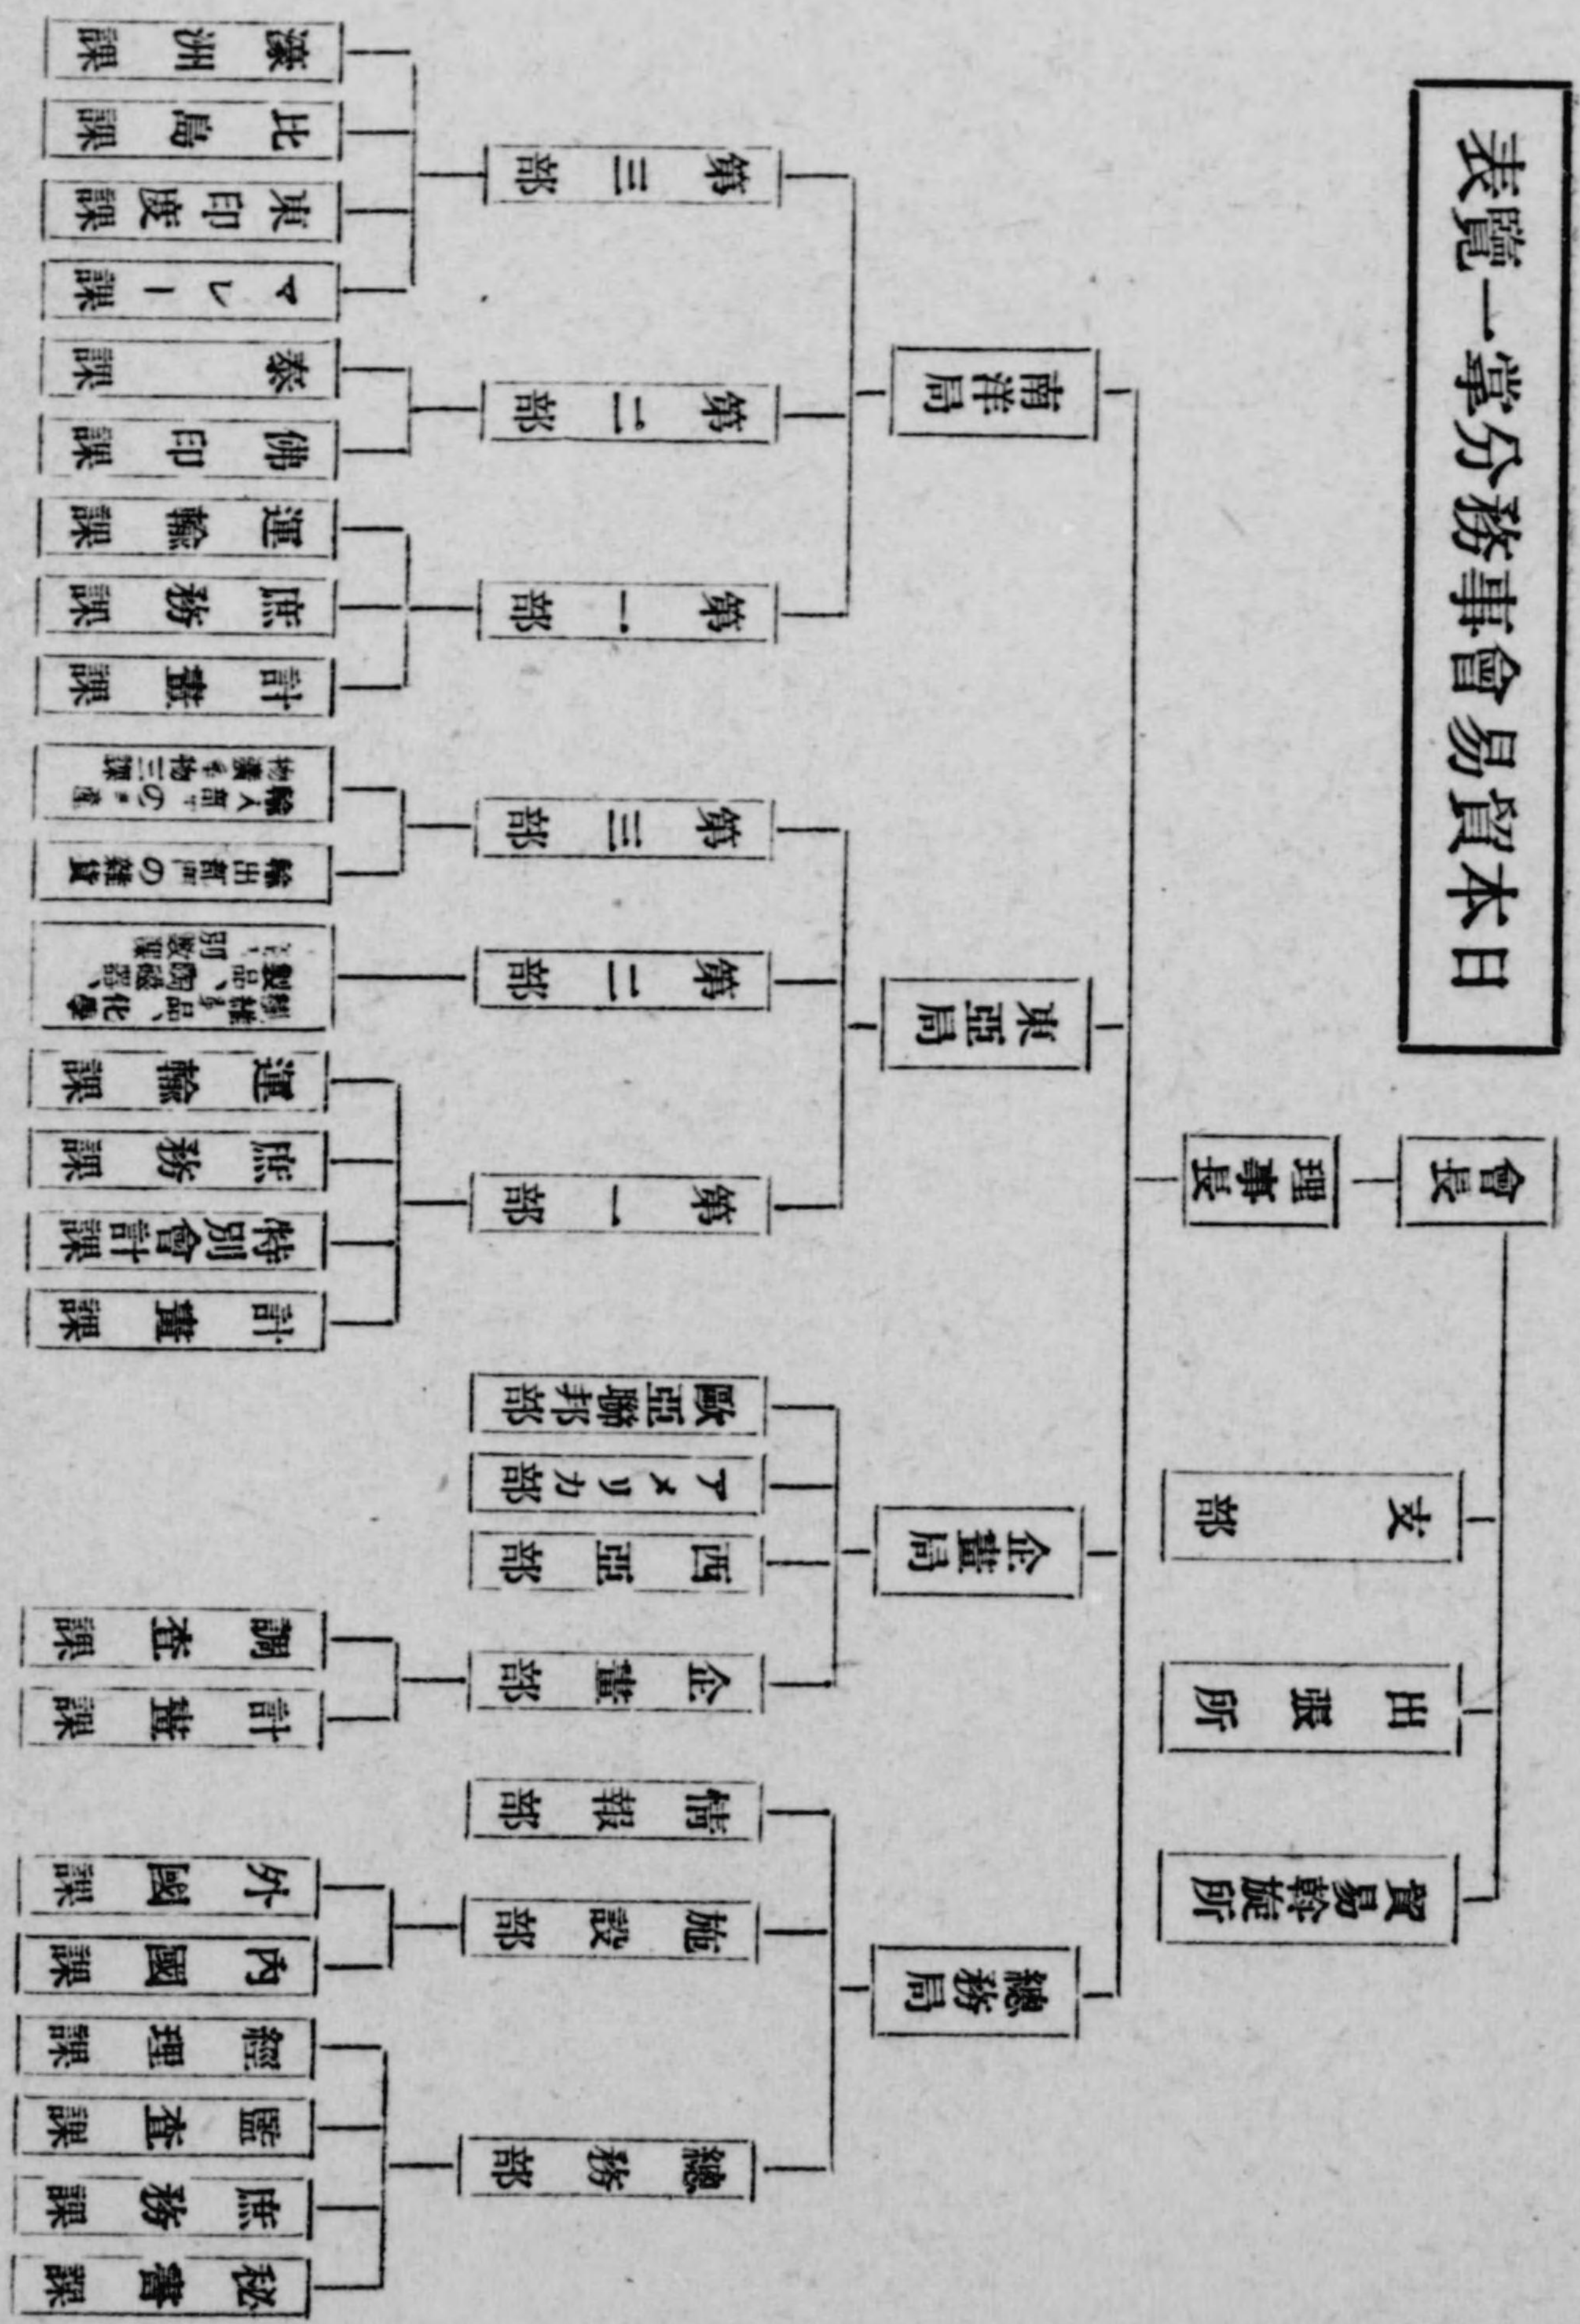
日本貿易會事務分掌一覽表

會長
理事長

支部
出張所
貿易斡旋所

南洋局
第一部
計畫課
庶務課
運輸課
第二部
佛印課
泰課
第三部
マレー課
東印度課
比島課
濠洲課

東亞局
第一部
計畫課
特別會計課
庶務課
運輸課
第二部
製品別（纖維品、陶磁器、雜貨、化學）
第三部
輸出部門の雜貨
輸入部門の物資（特定物資を除く）

企畫局
企畫部
計畫課
調査課
西亞部
アメリカ部
歐亞聯邦部

總務局
總務部
秘書課
庶務課
監査課
經理課
施設部
內國課
外國課
情報部